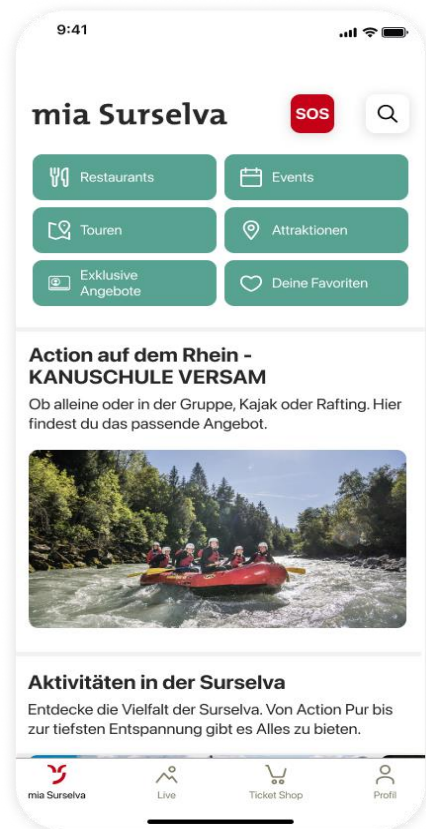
9:41

mia Surselva

SOS

Restaurants

Events

Touren

Attraktionen

Exklusive Angebote

Deine Favoriten

Action auf dem Rhein - KANUSCHULE VERSAM

Ob alleine oder in der Gruppe, Kajak oder Rafting. Hier findest du das passende Angebot.

Aktivitäten in der Surselva

Entdecke die Vielfalt der Surselva. Von Action Pur bis zur tiefsten Entspannung gibt es Alles zu bieten.

mia Surselva

Live

Ticket Shop

Profil